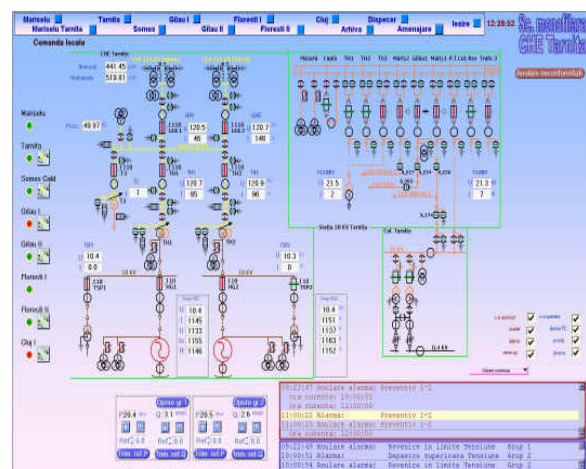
Mariselu Tarnita Gilau I Floresti I Cluj Dispecer Iesire 12:28:53
Mariselu Tarnita Somes Gilau II Floresti II Arhiva Amenajare
Comanda locala
Se. monitiza CHE Tarnita
CHE Tarnita
441.45
519.81
Anulare neconformitati
Mariselu
Tarnita
Somes Cald
Gilau I
Gilau II
Floresti I
Floresti II
Cluj I
49.97
120.5
48
120.7
146
120.7
95
120.9
96
21.5
2
21.3
7
10.4
10.3
10 kV
Statia 10 kV Tarnita
Col. Tarnita
10.4
1145
1133
1155
1146
10.4
1151
1137
1163
1152
Oprire gr. 1
P 28.4
Q 3.1
Oprire gr. 2
P 28.5
Q 2.6
10:23:47 Anulare alarma: Preventiv 1-2
Ora curenta: 10:00:01
Ora curenta: 10:00:01
11:00:22 Alarma: Preventiv 1-2
11:00:22 Anulare alarma: Preventiv 1-2
Ora curenta: 12:00:00
10:23:49 Anulare alarma: Revenire in limite Tensiune Grup 1
10:00:51 Alarma: Depasire superioara Tensiune Grup 2
10:00:54 Anulare alarma: Revenire in limite Tensiune Grup 2